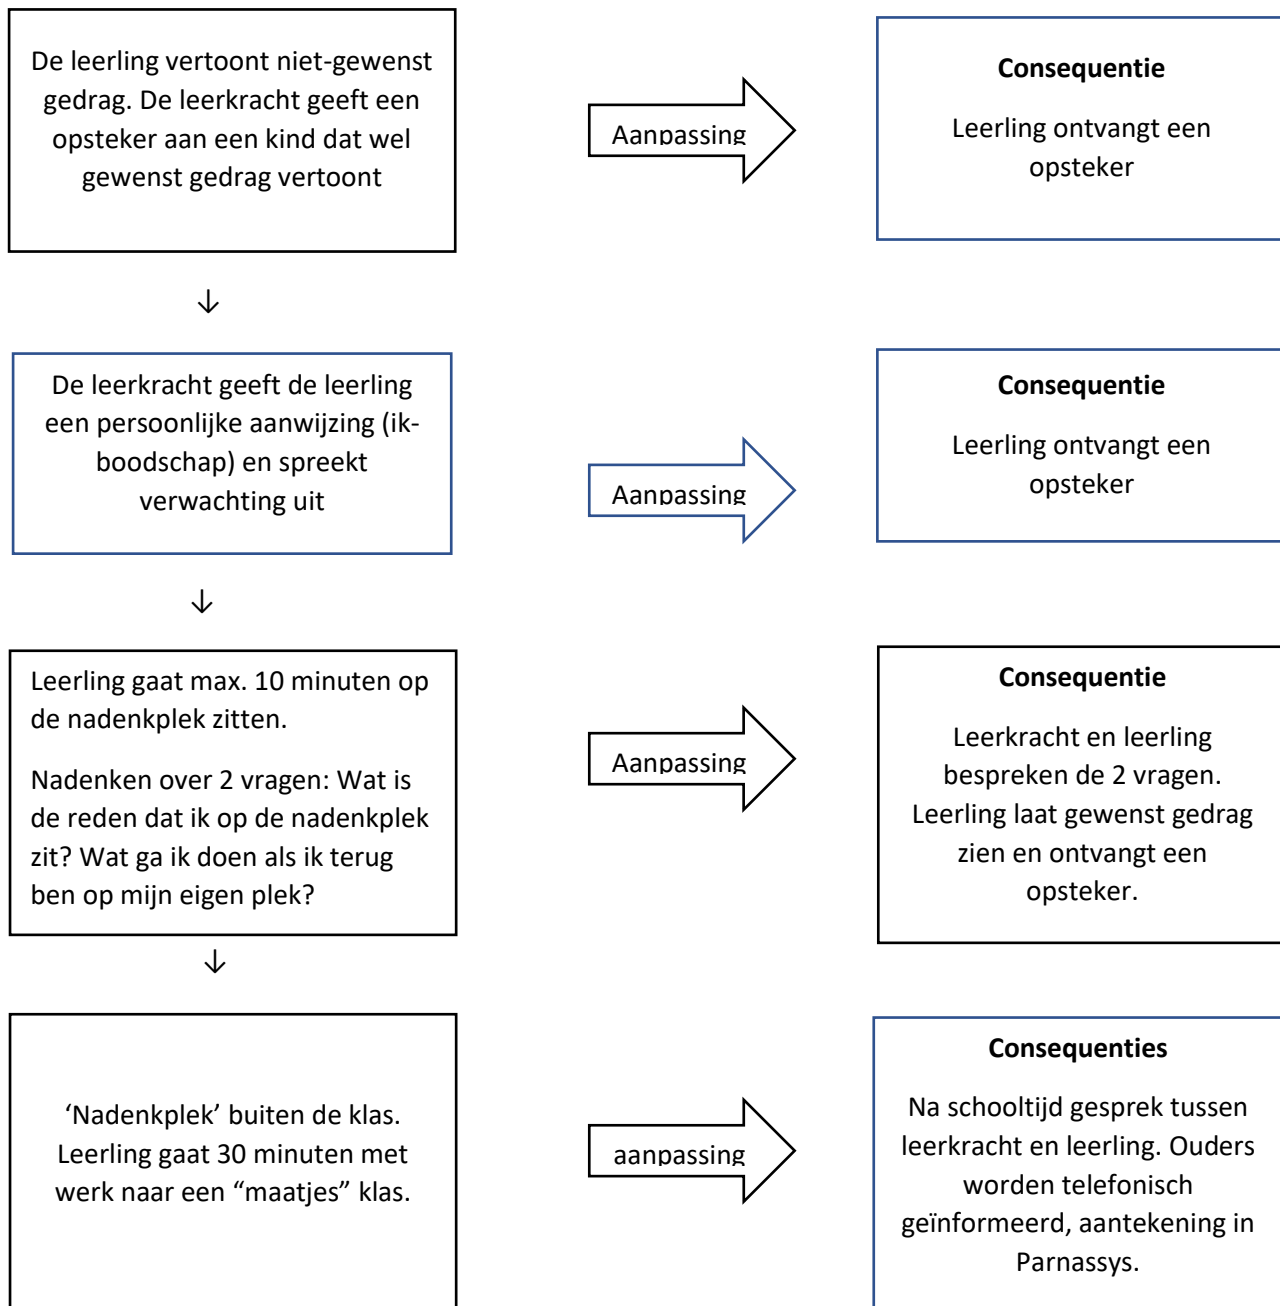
De leerling vertoont niet-gewenst gedrag. De leerkracht geeft een opsteker aan een kind dat wel gewenst gedrag vertoont

Aanpassing

**Consequentie**

Leerling ontvangt een opsteker

↓

De leerkracht geeft de leerling een persoonlijke aanwijzing (ik-boodschap) en spreekt verwachting uit

Aanpassing

**Consequentie**

Leerling ontvangt een opsteker

↓

Leerling gaat max. 10 minuten op de nadenkplek zitten.

Nadenken over 2 vragen: Wat is de reden dat ik op de nadenkplek zit? Wat ga ik doen als ik terug ben op mijn eigen plek?

Aanpassing

**Consequentie**

Leerkracht en leerling bespreken de 2 vragen. Leerling laat gewenst gedrag zien en ontvangt een opsteker.

↓

‘Nadenkplek’ buiten de klas. Leerling gaat 30 minuten met werk naar een “maatjes” klas.

aanpassing

**Consequenties**

Na schooltijd gesprek tussen leerkracht en leerling. Ouders worden telefonisch geïnformeerd, aantekening in Parnassys.